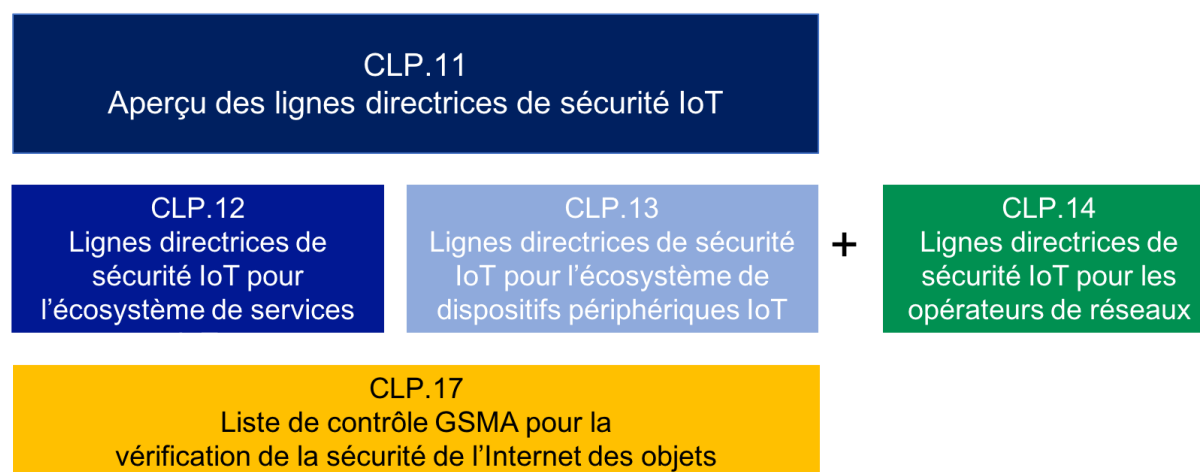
CLP.11
Aperçu des lignes directrices de sécurité IoT

CLP.12
Lignes directrices de sécurité IoT pour l'écosystème de services

CLP.13
Lignes directrices de sécurité IoT pour l'écosystème de dispositifs périphériques IoT

+

CLP.14
Lignes directrices de sécurité IoT pour les opérateurs de réseaux

CLP.17
Liste de contrôle GSMA pour la vérification de la sécurité de l'Internet des objets